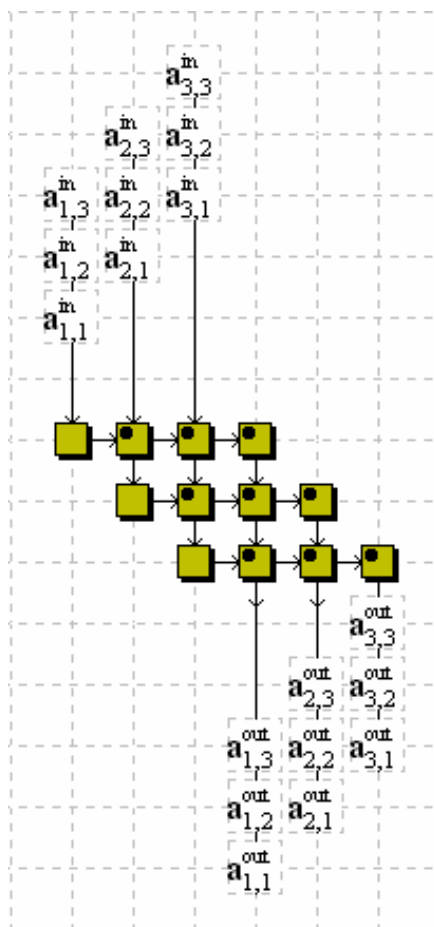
$a_{3,3}^{in}$
$a_{2,3}^{in}$ $a_{3,2}^{in}$
$a_{1,3}^{in}$ $a_{2,2}^{in}$ $a_{3,1}^{in}$
$a_{1,2}^{in}$ $a_{2,1}^{in}$
$a_{1,1}^{in}$

$a_{3,3}^{out}$
$a_{2,3}^{out}$ $a_{3,2}^{out}$
$a_{1,3}^{out}$ $a_{2,2}^{out}$ $a_{3,1}^{out}$
$a_{1,2}^{out}$ $a_{2,1}^{out}$
$a_{1,1}^{out}$